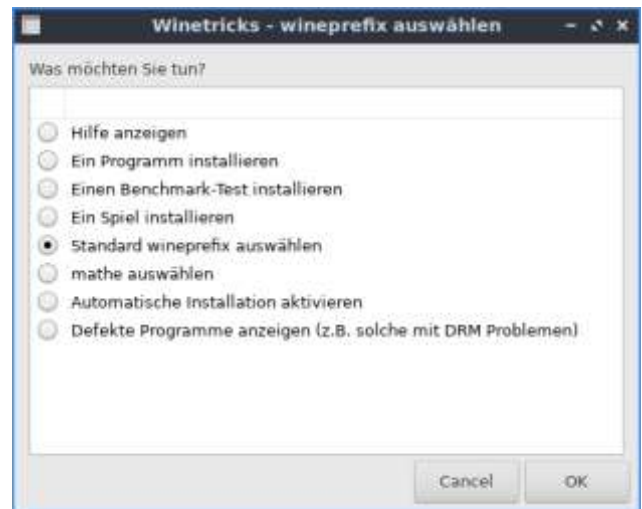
Winetricks - wineprefix auswählen

Was möchten Sie tun?

Hilfe anzeigen
Ein Programm installieren
Einen Benchmark-Test installieren
Ein Spiel installieren
Standard wineprefix auswählen
mathe auswählen
Automatische Installation aktivieren
Defekte Programme anzeigen (z.B. solche mit DRM Problemen)

Cancel
OK